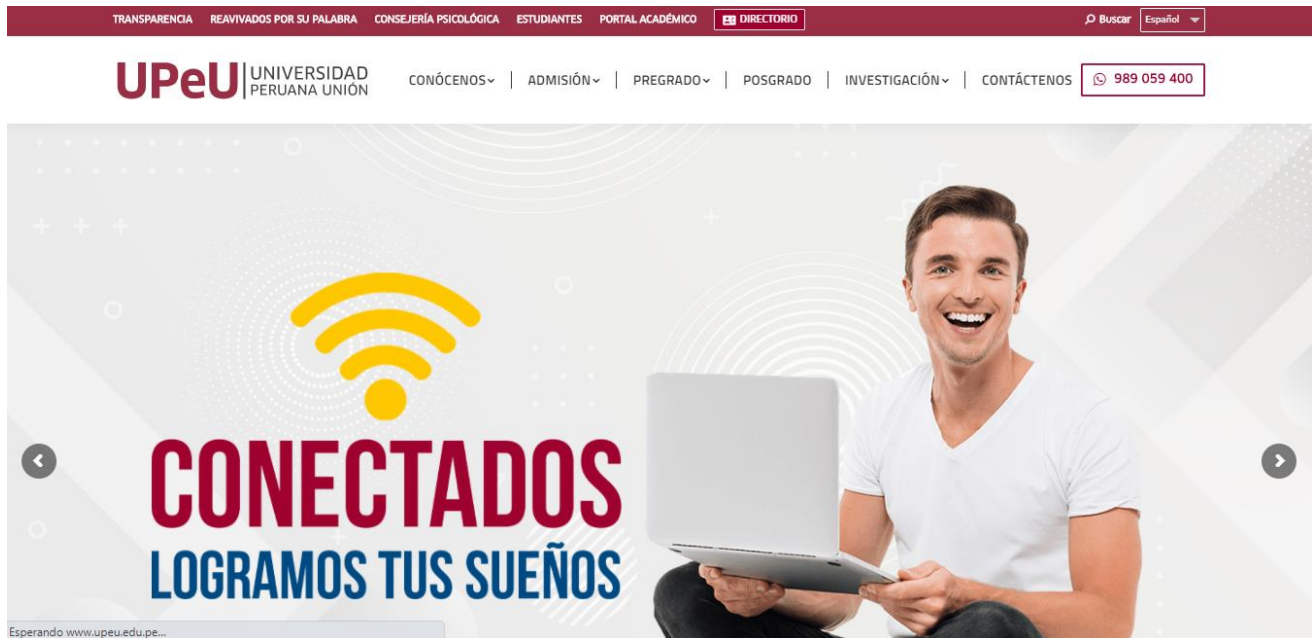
TRANSPARENCIA REAVIVADOS POR SU PALABRA CONSEJERÍA PSICOLÓGICA ESTUDIANTES PORTAL ACADÉMICO DIRECTORIO

Buscar Español

UPeU UNIVERSIDAD PERUANA UNIÓN

CONÓCENOS ADMISIÓN PREGRADO POSGRADO INVESTIGACIÓN CONTÁCTENOS 989 059 400

CONECTADOS
LOGRAMOS TUS SUEÑOS

Esperando www.upeu.edu.pe...